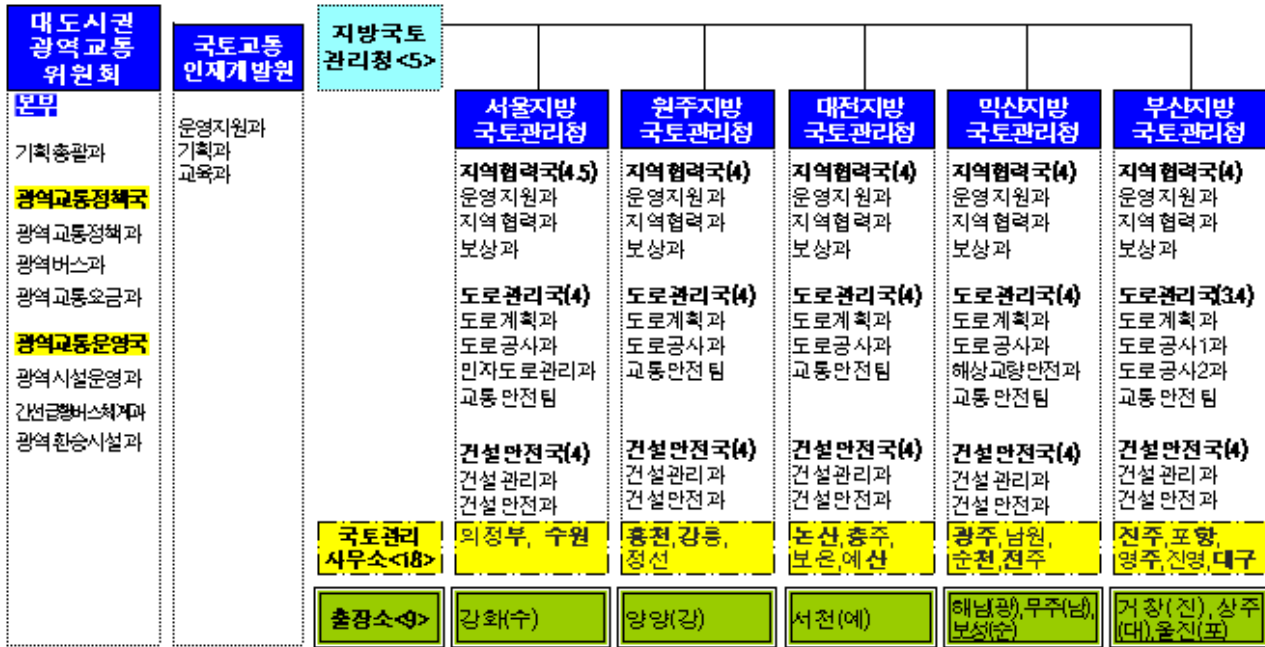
대도시권 광역교통 위원회

본부

기획총괄과

광역교통정책국

광역교통정책과

광역버스과

광역교통요금과

광역교통운영국

광역시설운영과

간선급행버스체계과

광역환승시설과

국토교통 인재개발원

운영지원과
기획과
교육과

지방국토 관리청 <5>

서울지방 국토관리청

지역협력국(4.5)
운영지원과
지역협력과
보상과

도로관리국(4)
도로계획과
도로공사과
민자도로관리과
교통안전팀

건설안전국(4)
건설관리과
건설안전과

원주지방 국토관리청

지역협력국(4)
운영지원과
지역협력과
보상과

도로관리국(4)
도로계획과
도로공사과
교통안전팀

건설안전국(4)
건설관리과
건설안전과

대전지방 국토관리청

지역협력국(4)
운영지원과
지역협력과
보상과

도로관리국(4)
도로계획과
도로공사과
교통안전팀

건설안전국(4)
건설관리과
건설안전과

익산지방 국토관리청

지역협력국(4)
운영지원과
지역협력과
보상과

도로관리국(4)
도로계획과
도로공사과
해상교량안전과
교통안전팀

건설안전국(4)
건설관리과
건설안전과

부산지방 국토관리청

지역협력국(4)
운영지원과
지역협력과
보상과

도로관리국(3.4)
도로계획과
도로공사1과
도로공사2과
교통안전팀

건설안전국(4)
건설관리과
건설안전과

국토관리 사무소<18>

의정부, 수원

홍천,강릉, 정선

논산,충주, 보은,예산

광주,남원, 순천,전주

진주,포항, 영주,진영,대구

출장소<9>

강화(수)

양양(강)

서천(예)

해남(광),무주(남), 보성(순)

거창(진),상주(대),울진(포)